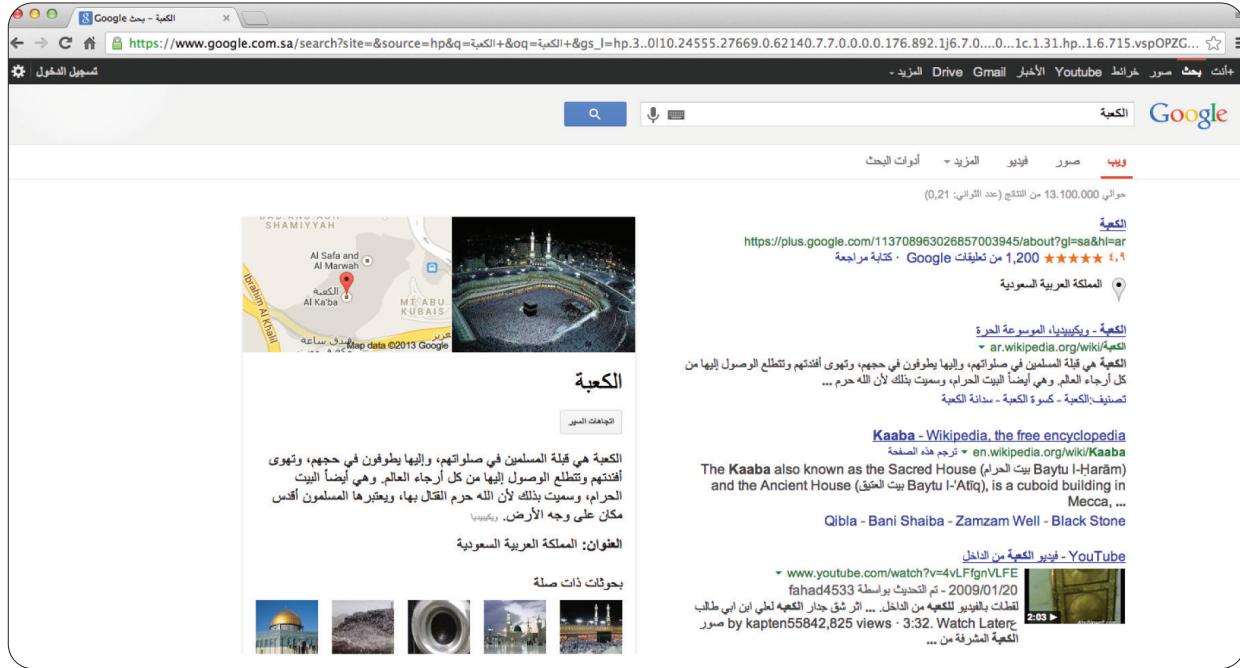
الكعبة - بحث Google

https://www.google.com.sa/search?site=&source=hp&q=الكعبة&oq=الكعبة+&gs_l=hp.3..0l10.24555.27669.0.62140.7.7.0.0.0.0.176.892.1j6.7.0....0...1c.1.31.hp..1.6.715.vspOPZG...

+أنت بحث صور خرائط Youtube الأخبار Gmail Drive المزيد

تسجيل الدخول

Google الكعبة

ويب صور فيديو المزيد أدوات البحث

حوالي 13.100.000 من النتائج (عدد الثواني: 0,21)

الكعبة
https://plus.google.com/113708963026857003945/about?gl=sa&hl=ar
٤,٩ ★★★★★ 1,200 من تعليقات Google · كتابة مراجعة

المملكة العربية السعودية

الكعبة - ويكيبيديا، الموسوعة الحرة
ar.wikipedia.org/wiki/الكعبة
الكعبة هي قبلة المسلمين في صلواتهم، وإليها يطوفون في حجهم، وتهوى أفئدتهم وتتطلع الوصول إليها من كل أرجاء العالم. وهي أيضاً البيت الحرام، وسميت بذلك لأن الله حرم ...
تصنيف:الكعبة - كسوة الكعبة - سدانة الكعبة

Kaaba - Wikipedia, the free encyclopedia
en.wikipedia.org/wiki/Kaaba ترجم هذه الصفحة
The Kaaba also known as the Sacred House (بيت الحرام Baytu l-Harām) and the Ancient House (بيت العتيق Baytu l-'Atīq), is a cuboid building in Mecca, ...
Qibla - Bani Shaiba - Zamzam Well - Black Stone

YouTube - فيديو الكعبة من الداخل
www.youtube.com/watch?v=4vLFfgnVLFE
2009/01/20 - تم التحديث بواسطة fahad4533
لقطات بالفيديو للكعبه من الداخل. ... اثر شق جدار الكعبه لعلي ابن ابي طالب ع by kapten55842,825 views · 3:32. Watch Later صور الكعبة المشرفة من ...
2:03

DAR AHL AR SHAMIYYAH
Al Safa and Al Marwah
الكعبة Al Ka'ba
MT ABU KUBAIS
Ibrahim Al Khalil
فندق ساعة
Map data ©2013 Google

الكعبة

اتجاهات السير

الكعبة هي قبلة المسلمين في صلواتهم، وإليها يطوفون في حجهم، وتهوى أفئدتهم وتتطلع الوصول إليها من كل أرجاء العالم. وهي أيضاً البيت الحرام، وسميت بذلك لأن الله حرم القتال بها، ويعتبرها المسلمون أقدس مكان على وجه الأرض. ويكيبيديا

العنوان: المملكة العربية السعودية

بحوثات ذات صلة